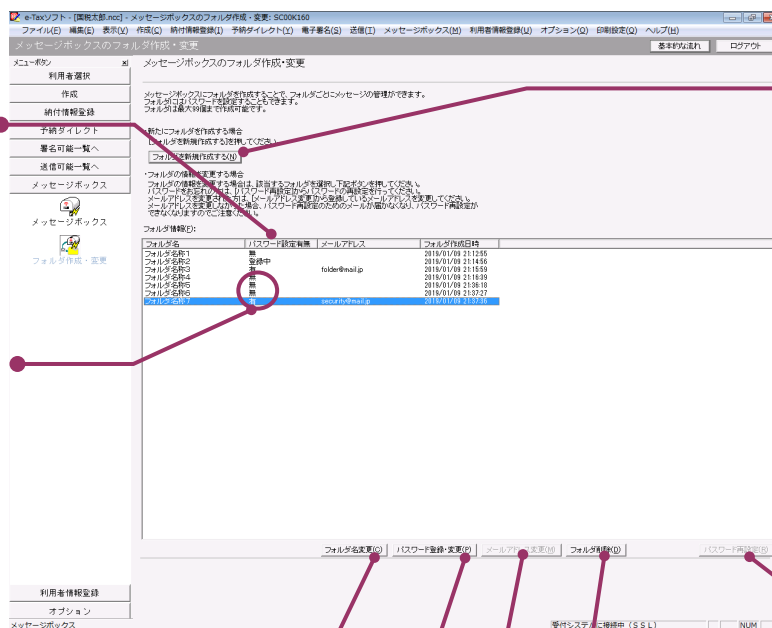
e-Taxソフト - [国税太郎.ncc] - メッセージボックスのフォルダ作成・変更: SC00K160

ファイル(F) 編集(E) 表示(V) 作成(C) 納付情報登録(I) 予納ダイレクト(Y) 電子署名(S) 送信(T) メッセージボックス(M) 利用者情報登録(U) オプション(O) 印刷設定(Q) ヘルプ(H)

メッセージボックスのフォルダ作成・変更

基本的な流れ ログアウト

メニューボタン

利用者選択

作成

納付情報登録

予納ダイレクト

署名可能一覧へ

送信可能一覧へ

メッセージボックス

メッセージボックス

フォルダ作成・変更

メッセージボックスのフォルダ作成・変更

メッセージボックスにフォルダを作成することで、フォルダごとにメッセージの管理ができます。
フォルダにはパスワードを設定することもできます。
フォルダは最大99個まで作成可能です。

・新たにフォルダを作成する場合
[フォルダを新規作成する]を押してください。

フォルダを新規作成する(N)

・フォルダの情報を変更する場合
フォルダの情報を変更する場合は、該当するフォルダを選択し下記ボタンを押してください。
パスワードをお忘れの方は、[パスワード再設定]からパスワードの再設定を行ってください。
メールアドレスを変更する方は、[メールアドレス変更]から登録しているメールアドレスを変更してください。
メールアドレスを変更しなかった場合、パスワード再設定のためのメールが届かなくなり、パスワード再設定ができなくなりますのでご注意ください。

フォルダ情報(F):

| フォルダ名 | パスワード設定有無 | メールアドレス | フォルダ作成日時 |
|---|---|---|---|
| フォルダ名称1 | 無 | | 2018/01/09 21:12:55 |
| フォルダ名称2 | 登録中 | | 2018/01/09 21:14:56 |
| フォルダ名称3 | 有 | folder@mail.jp | 2018/01/09 21:15:59 |
| フォルダ名称4 | 無 | | 2018/01/09 21:16:39 |
| フォルダ名称5 | 無 | | 2018/01/09 21:36:18 |
| フォルダ名称6 | 無 | | 2018/01/09 21:37:27 |
| フォルダ名称7 | 有 | security@mail.jp | 2018/01/09 21:37:36 |

フォルダ名変更(C) パスワード登録・変更(P) メールアドレス変更(M) フォルダ削除(D) パスワード再設定(R)

利用者情報登録

オプション

メッセージボックス

受付システムに接続中（ＳＳＬ） NUM